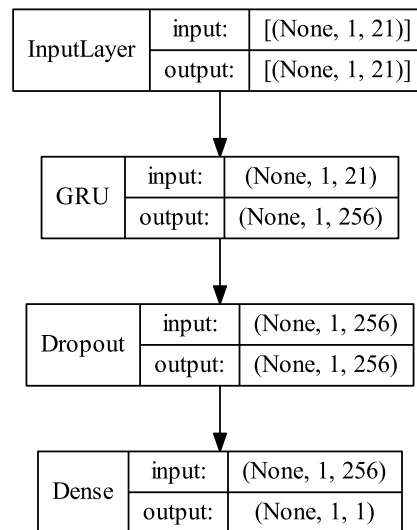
| InputLayer | input: | [(None, 1, 21)] |
|---|---|---|
| | output: | [(None, 1, 21)] |

| GRU | input: | (None, 1, 21) |
|---|---|---|
| | output: | (None, 1, 256) |

| Dropout | input: | (None, 1, 256) |
|---|---|---|
| | output: | (None, 1, 256) |

| Dense | input: | (None, 1, 256) |
|---|---|---|
| | output: | (None, 1, 1) |